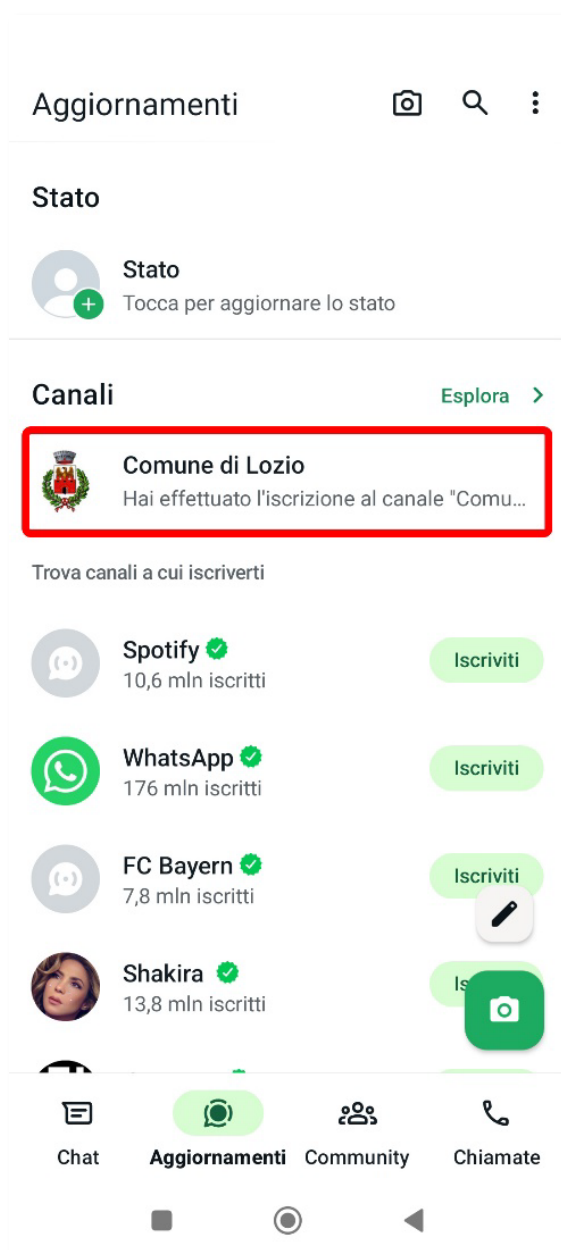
Aggiornamenti

Stato

Stato
Tocca per aggiornare lo stato

Canali
Esplora >

Comune di Lozio
Hai effettuato l'iscrizione al canale "Comu...

Trova canali a cui iscriverti

Spotify
10,6 mln iscritti
Iscriviti

WhatsApp
176 mln iscritti
Iscriviti

FC Bayern
7,8 mln iscritti
Iscriviti

Shakira
13,8 mln iscritti
Is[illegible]

Chat
Aggiornamenti
Community
Chiamate